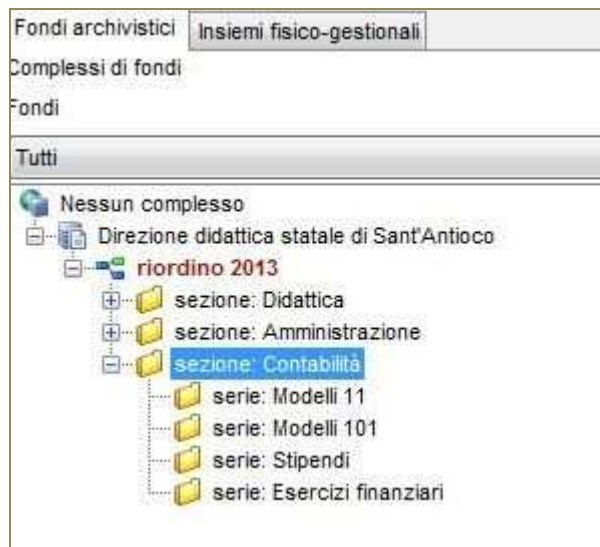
Fondi archivistici
Insiemi fisico-gestionali
Complessi di fondi
Fondi
Tutti
Nessun complesso
Direzione didattica statale di Sant'Antioco
riordino 2013
sezione: Didattica
sezione: Amministrazione
sezione: Contabilità
serie: Modelli 11
serie: Modelli 101
serie: Stipendi
serie: Esercizi finanziari